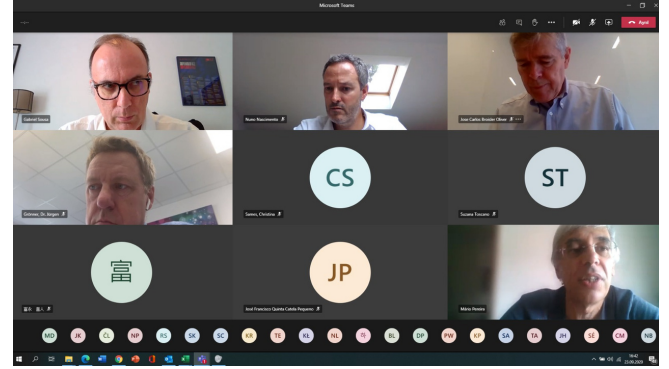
Microsoft Teams

Sair

Gabriel Sousa

Nuno Nascimento

Jose Carlos Brandao Oliver

Grimme, Dr. Jürgen

CS

Santos, Christina

ST

Suzana Toscano

富

富田 直人

JP

José Francisco Quinta Catela Pequeno

Mário Pereira

MD JK CL NP RS SK SC KR TE KE NL TI BL DP PW KP SA TA JH SE CM NB

18:42
22-09-2020